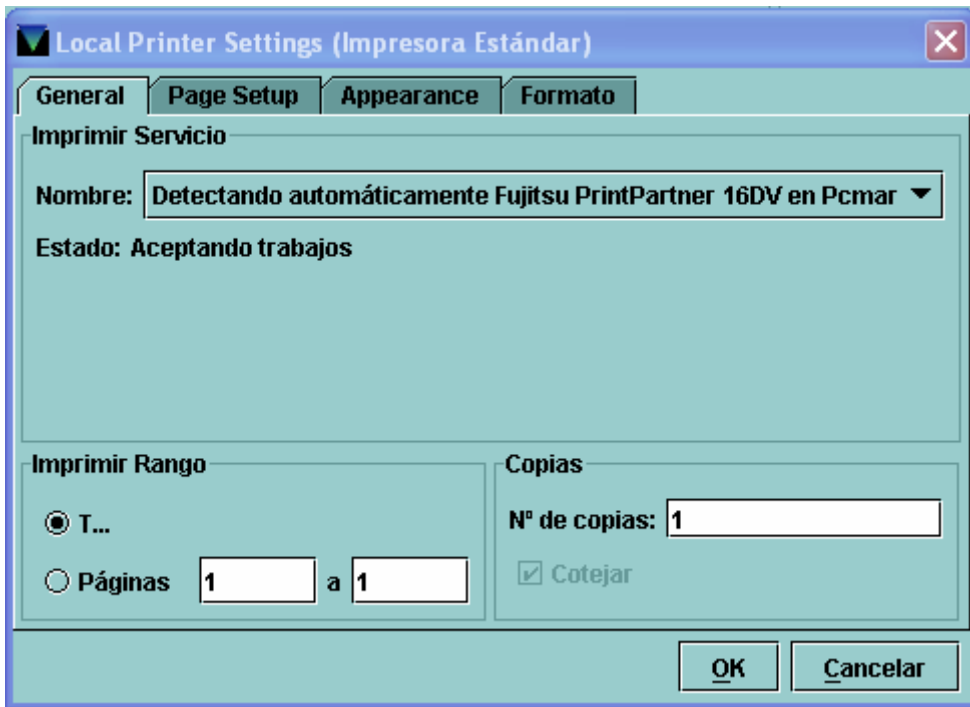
Local Printer Settings (Impresora Estándar)

General | Page Setup | Appearance | Formato

Imprimir Servicio

Nombre: Detectando automáticamente Fujitsu PrintPartner 16DV en Pcmar

Estado: Aceptando trabajos

Imprimir Rango

T...

Páginas 1 a 1

Copias

Nº de copias: 1

Cotejar

OK

Cancelar